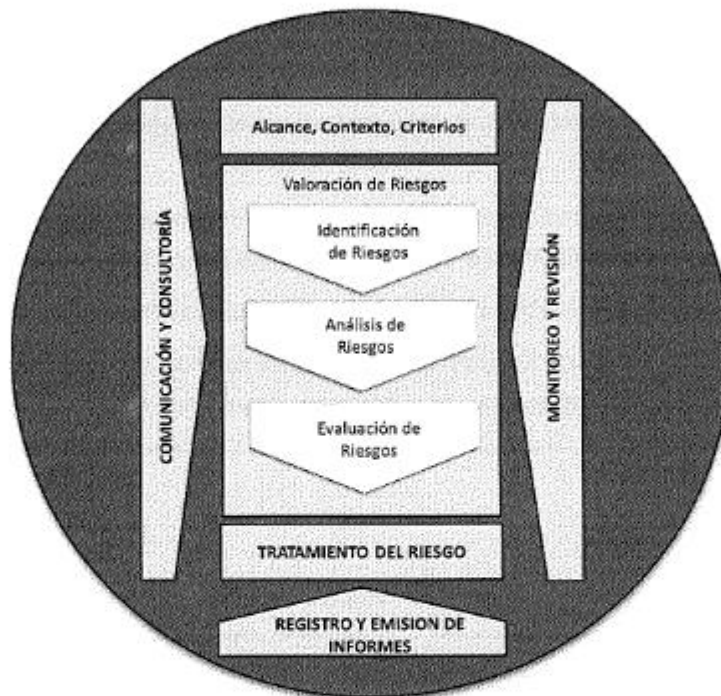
COMUNICACIÓN Y CONSULTORÍA

Alcance, Contexto, Criterios

Valoración de Riesgos

Identificación de Riesgos

Análisis de Riesgos

Evaluación de Riesgos

TRATAMIENTO DEL RIESGO

MONITOREO Y REVISIÓN

REGISTRO Y EMISION DE INFORMES